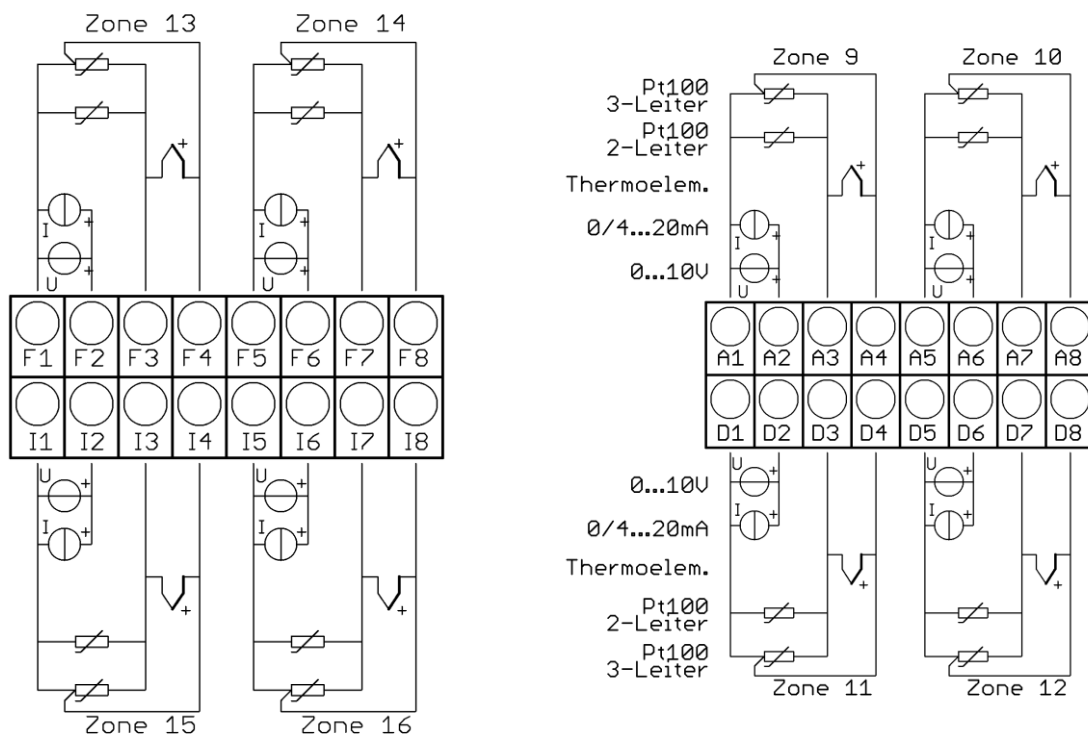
Zone 13 Zone 14

I
U

I
U

| F1 | F2 | F3 | F4 | F5 | F6 | F7 | F8 |
|---|---|---|---|---|---|---|---|
| I1 | I2 | I3 | I4 | I5 | I6 | I7 | I8 |

U
I

U
I

Zone 15 Zone 16

Zone 9 Zone 10

Pt100 3-Leiter
Pt100 2-Leiter
Thermoelem.
0/4...20mA
0...10V

I
U

I
U

| A1 | A2 | A3 | A4 | A5 | A6 | A7 | A8 |
|---|---|---|---|---|---|---|---|
| D1 | D2 | D3 | D4 | D5 | D6 | D7 | D8 |

U
I

U
I

0...10V
0/4...20mA
Thermoelem.
Pt100 2-Leiter
Pt100 3-Leiter

Zone 11 Zone 12